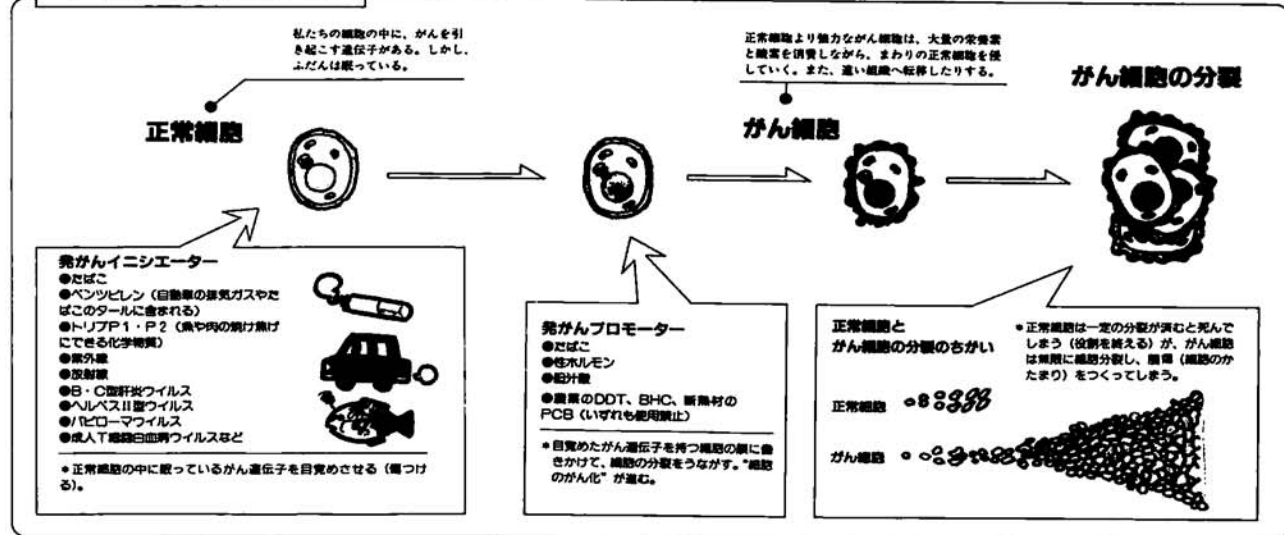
私たちの細胞の中に、がんを引き起こす遺伝子がある。しかし、ふだんは眠っている。

正常細胞

正常細胞より強力ながん細胞は、大量の栄養素と酸素を消費しながら、まわりの正常細胞を侵していく。また、遠い組織へ転移したりする。

がん細胞

がん細胞の分裂

発がんイニシエーター
●たばこ
●ベンツピレン（自動車の排気ガスやたばこのタールに含まれる）
●トリプP1・P2（魚や肉の焼け焦げにできる化学物質）
●紫外線
●放射線
●B・C型肝炎ウイルス
●ヘルペスII型ウイルス
●パピローマウイルス
●成人T細胞白血病ウイルスなど

＊正常細胞の中に眠っているがん遺伝子を目覚めさせる（傷つける）。

発がんプロモーター
●たばこ
●性ホルモン
●胆汁酸
●農薬のDDT、BHC、断熱材のPCB（いずれも使用禁止）

＊目覚めたがん遺伝子を持つ細胞の核に働きかけて、細胞の分裂をうながす。"細胞のがん化"が進む。

正常細胞と
がん細胞の分裂のちがい

＊正常細胞は一定の分裂が済むと死んでしまう（役割を終える）が、がん細胞は無限に細胞分裂し、腫瘍（細胞のかたまり）をつくってしまう。

正常細胞

がん細胞